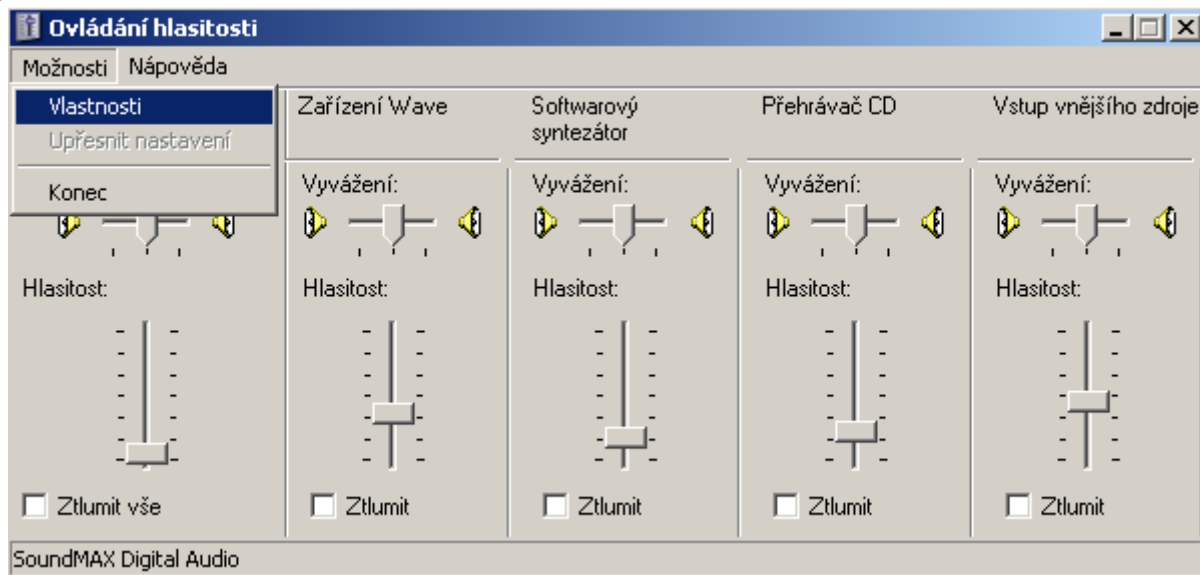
Ovládání hlasitosti

Možnosti Nápověda

Vlastnosti
Upřesnit nastavení
Konec

Zařízení Wave
Softwarový syntezátor
Přehrávač CD
Vstup vnějšího zdroje

Vyvážení:
Vyvážení:
Vyvážení:
Vyvážení:

Hlasitost:
Hlasitost:
Hlasitost:
Hlasitost:
Hlasitost:

Ztlumit vše
Ztlumit
Ztlumit
Ztlumit
Ztlumit

SoundMAX Digital Audio